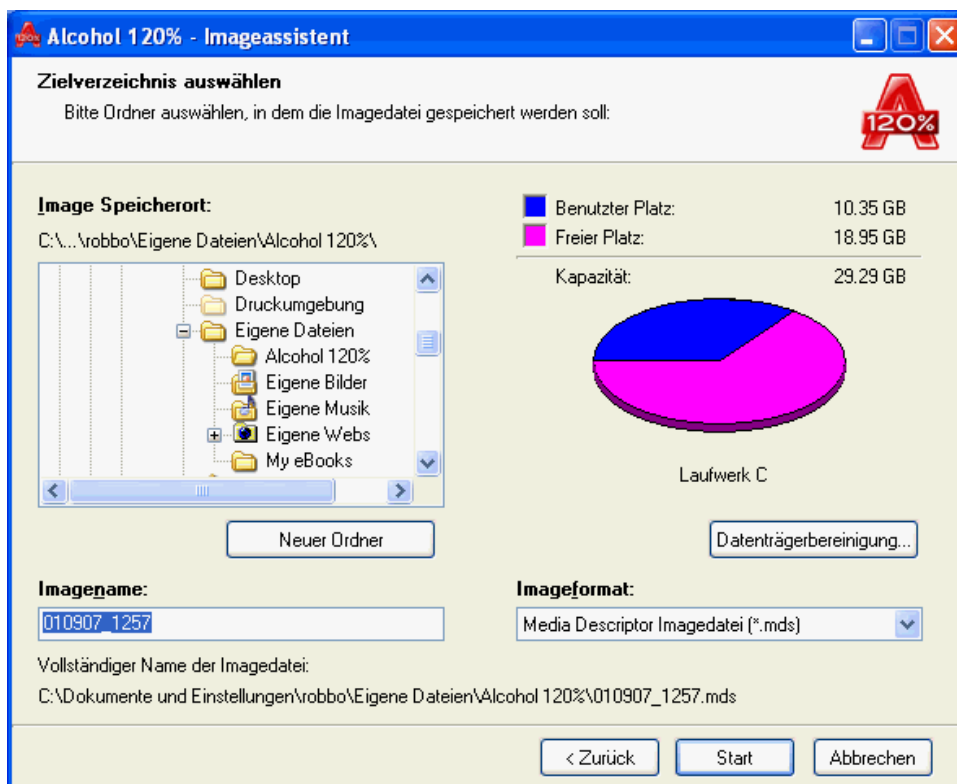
Alcohol 120% - Imageassistent

Zielverzeichnis auswählen
Bitte Ordner auswählen, in dem die Imagedatei gespeichert werden soll:

120%

Image Speicherort:
C:\...\robbo\Eigene Dateien\Alcohol 120%\

Desktop
Druckumgebung
Eigene Dateien
Alcohol 120%
Eigene Bilder
Eigene Musik
Eigene Webs
My eBooks

Benutzter Platz: 10.35 GB
Freier Platz: 18.95 GB
Kapazität: 29.29 GB

Laufwerk C

Neuer Ordner

Datenträgerbereinigung...

Imagename:
010907_1257

Imageformat:
Media Descriptor Imagedatei (*.mds)

Vollständiger Name der Imagedatei:
C:\Dokumente und Einstellungen\robbo\Eigene Dateien\Alcohol 120%\010907_1257.mds

< Zurück
Start
Abbrechen